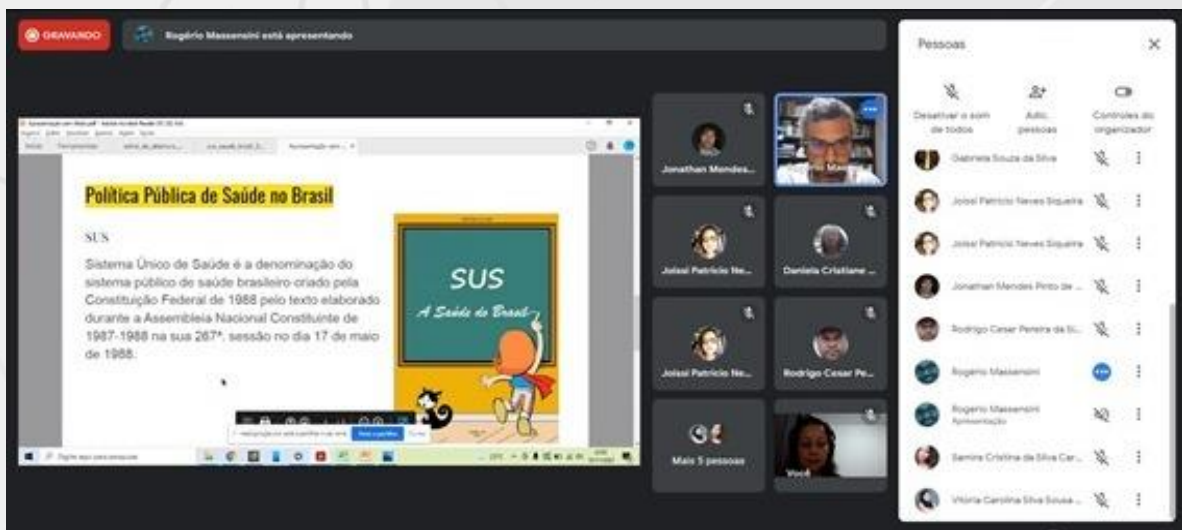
GRAVANDO

Rogério Massensini está apresentando

Política Pública de Saúde no Brasil

SUS

Sistema Único de Saúde é a denominação do sistema público de saúde brasileiro criado pela Constituição Federal de 1988 pelo texto elaborado durante a Assembleia Nacional Constituinte de 1987-1988 na sua 267ª, sessão no dia 17 de maio de 1988.

SUS
A Saúde do Brasil

Jonathan Mendes...

Joissi Patrício Ne...

Daniela Cristiane ...

Joissi Patrício Ne...

Rodrigo Cesar Pe...

Mais 5 pessoas

Você

Pessoas

Desativar o som de todos

Adic. pessoas

Controles do organizador

Gabriela Souza da Silva

Joissi Patrício Neves Siqueira

Joissi Patrício Neves Siqueira

Jonathan Mendes Pinto de ...

Rodrigo Cesar Pereira da Si...

Rogério Massensini

Rogério Massensini
Apresentação

Samira Cristina da Silva Car...

Vitória Carolina Silva Sousa ...